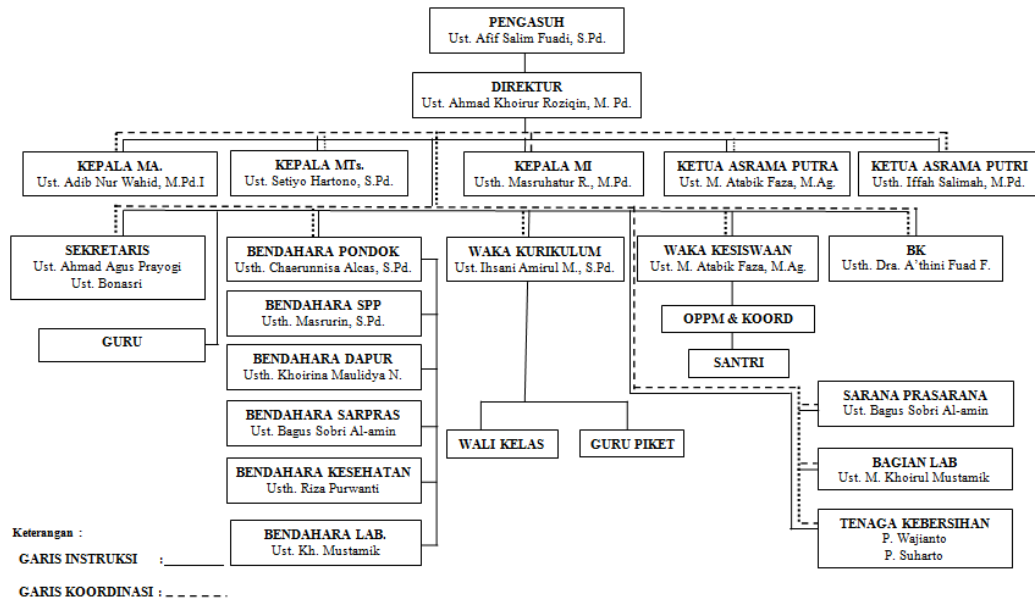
PENGASUH
Ust. Afif Salim Fuadi, S.Pd.

DIREKTUR
Ust. Ahmad Khoirur Roziqin, M. Pd.

KEPALA MA.
Ust. Adib Nur Wahid, M.Pd.I

KEPALA MTs.
Ust. Setiyo Hartono, S.Pd.

KEPALA MI
Usth. Masruhatur R., M.Pd.

KETUA ASRAMA PUTRA
Ust. M. Atabik Faza, M.Ag.

KETUA ASRAMA PUTRI
Usth. Iffah Salimah, M.Pd.

SEKRETARIS
Ust. Ahmad Agus Prayogi
Ust. Bonasri

GURU

BENDAHARA PONDOK
Usth. Chaerunnisa Alcas, S.Pd.

BENDAHARA SPP
Usth. Masrurin, S.Pd.

BENDAHARA DAPUR
Usth. Khoirina Maulidya N.

BENDAHARA SARPRAS
Ust. Bagus Sobri Al-amin

BENDAHARA KESEHATAN
Usth. Riza Purwanti

BENDAHARA LAB.
Ust. Kh. Mustamik

WAKA KURIKULUM
Ust. Ihsani Amirul M., S.Pd.

WALI KELAS

GURU PIKET

WAKA KESISWAAN
Ust. M. Atabik Faza, M.Ag.

OPPM & KOORD

SANTRI

BK
Usth. Dra. A'thini Fuad F.

SARANA PRASARANA
Ust. Bagus Sobri Al-amin

BAGIAN LAB
Ust. M. Khoirul Mustamik

TENAGA KEBERSIHAN
P. Wajianto
P. Suharto

Keterangan :
GARIS INSTRUKSI :
GARIS KOORDINASI :